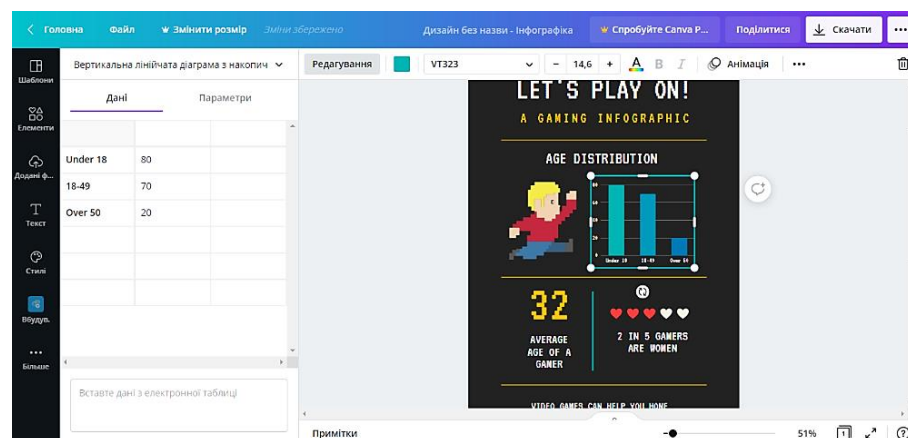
Головна Файл Змінити розмір Зміни збережено Дизайн без назви - Інфографіка Спробуйте Canva P... Поділитися Скачати

Шаблони
Елементи
Додані ф...
Текст
Стилі
Вбудув.
Більше

Вертикальна лінійчата діаграма з накопич

Дані Параметри

| | |
|---|---|
| Under 18 | 80 |
| 18-49 | 70 |
| Over 50 | 20 |

Вставте дані з електронної таблиці

Редагування VT323 – 14,6 + Анімація

LET'S PLAY ON!
A GAMING INFOGRAPHIC

AGE DISTRIBUTION

Under 18 18-49 Over 50

32
AVERAGE AGE OF A GAMER

2 IN 5 GAMERS ARE WOMEN

VIDEO GAMES CAN HELP YOU HONE

Примітки 51%